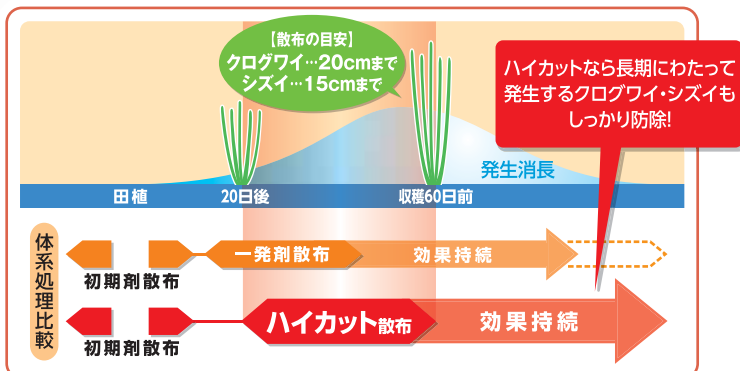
【散布の目安】
クログワイ…20cmまで
シズイ…15cmまで

ハイカットなら長期にわたって発生するクログワイ・シズイもしっかり防除!

発生消長

田植
20日後
収穫60日前

体系処理比較

初期剤散布
一発剤散布
効果持続

初期剤散布
ハイカット散布
効果持続